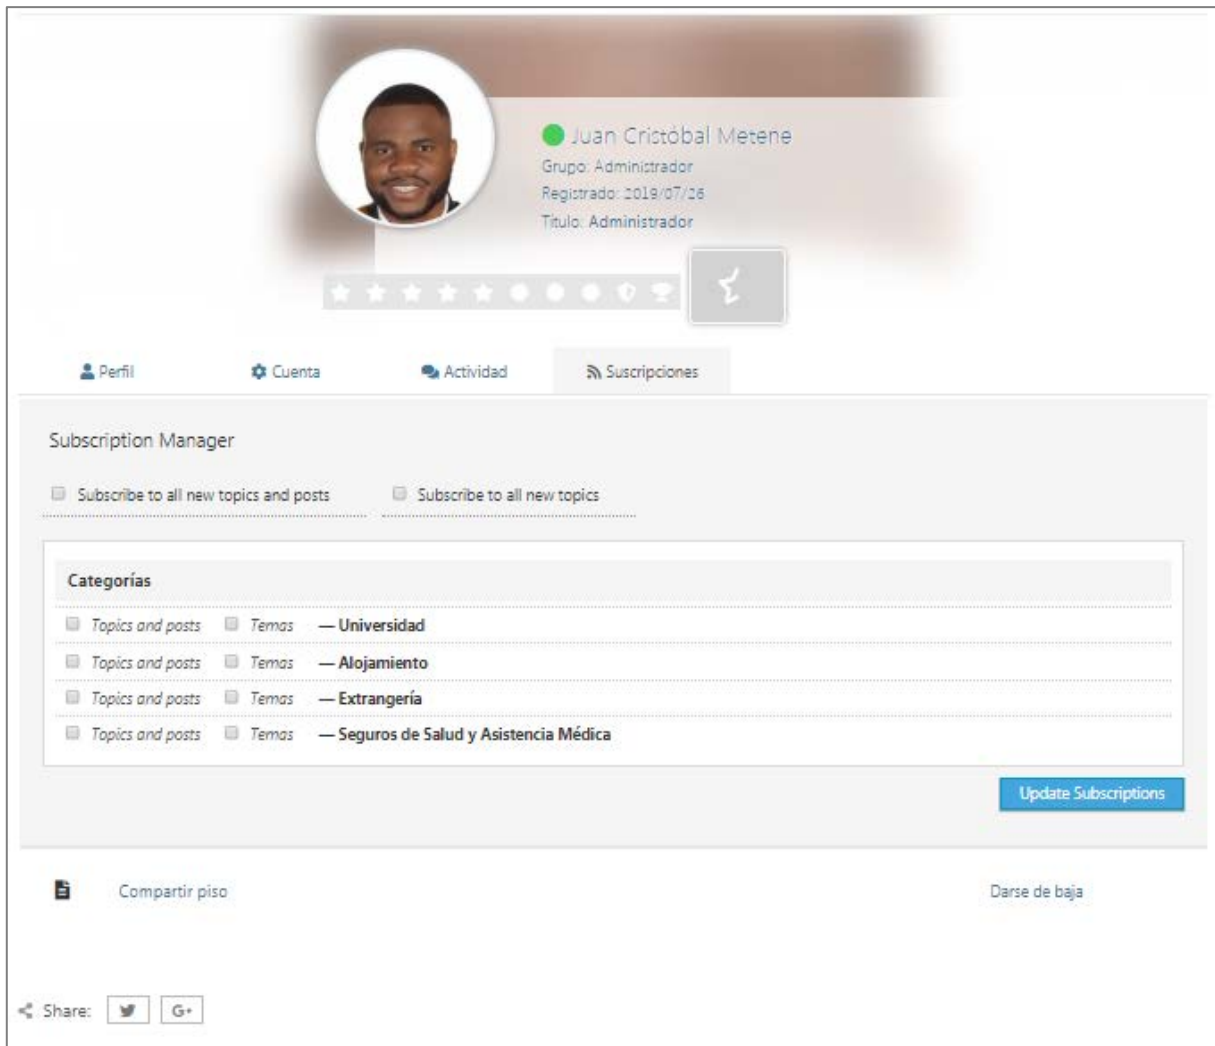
Juan Cristóbal Metene
Grupo: Administrador
Registrado: 2019/07/26
Título: Administrador

Perfil
Cuenta
Actividad
Suscripciones

Subscription Manager

Subscribe to all new topics and posts
Subscribe to all new topics

Categorías

Topics and posts Temas — Universidad
Topics and posts Temas — Alojamiento
Topics and posts Temas — Extrangería
Topics and posts Temas — Seguros de Salud y Asistencia Médica

Update Subscriptions

Compartir piso
Darse de baja

Share: G+